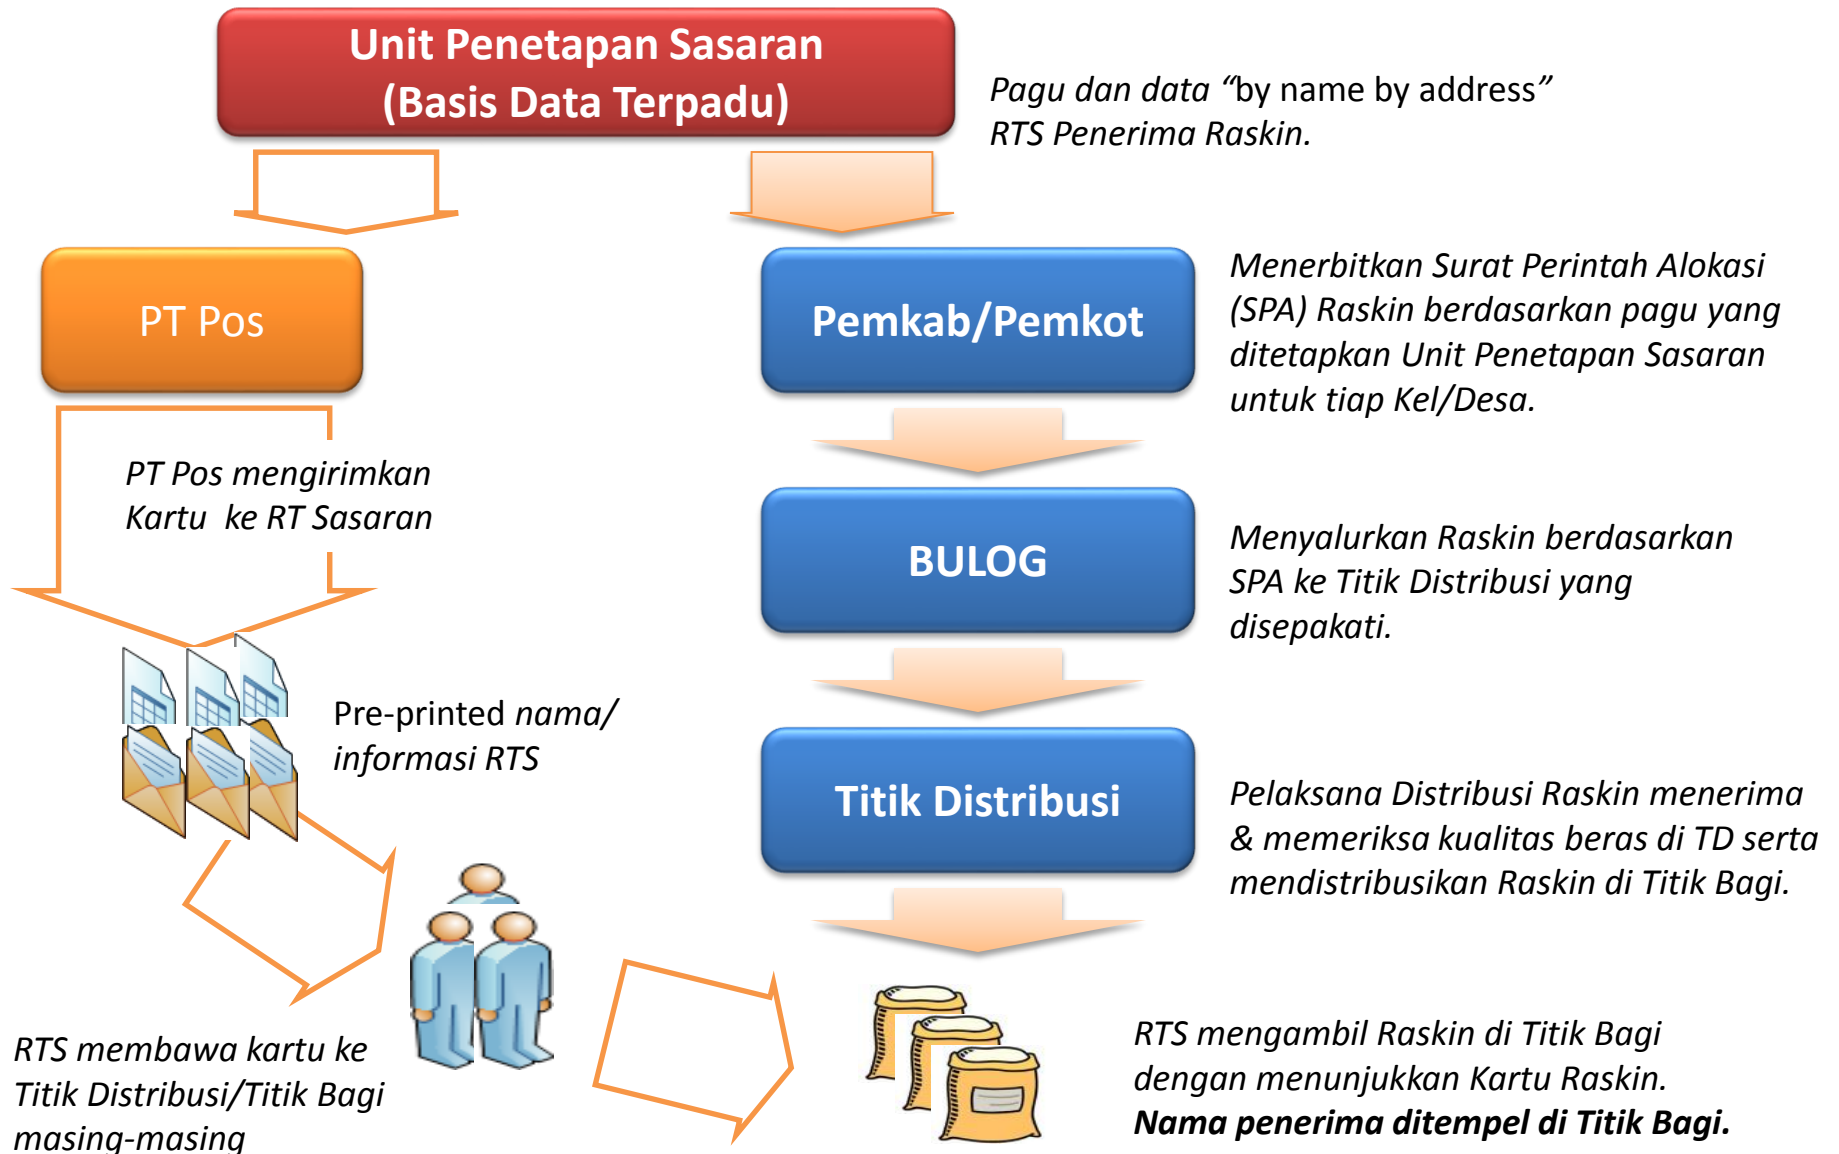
Unit Penetapan Sasaran (Basis Data Terpadu)

Pagu dan data "by name by address" RTS Penerima Raskin.

PT Pos

Pemkab/Pemkot

Menerbitkan Surat Perintah Alokasi (SPA) Raskin berdasarkan pagu yang ditetapkan Unit Penetapan Sasaran untuk tiap Kel/Desa.

PT Pos mengirimkan Kartu ke RT Sasaran

BULOG

Menyalurkan Raskin berdasarkan SPA ke Titik Distribusi yang disepakati.

Pre-printed nama/ informasi RTS

Titik Distribusi

Pelaksana Distribusi Raskin menerima & memeriksa kualitas beras di TD serta mendistribusikan Raskin di Titik Bagi.

RTS membawa kartu ke Titik Distribusi/Titik Bagi masing-masing

RTS mengambil Raskin di Titik Bagi dengan menunjukkan Kartu Raskin. **Nama penerima ditempel di Titik Bagi.**